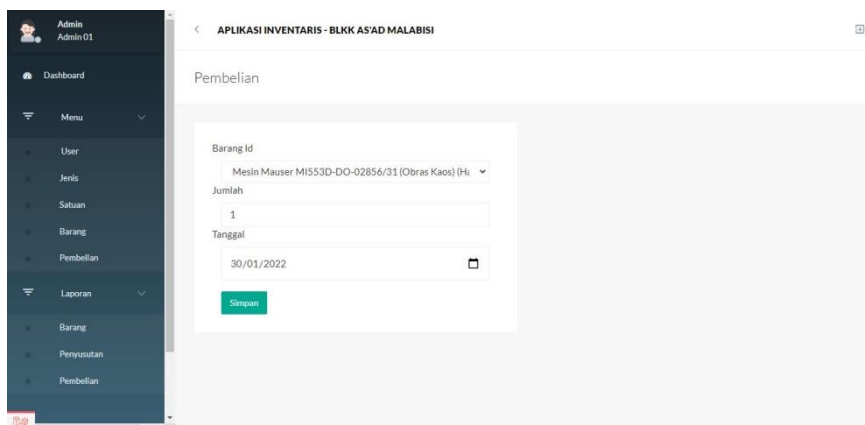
Admin
Admin 01

Dashboard

Menu

User
Jenis
Satuan
Barang
Pembelian

Laporan

Barang
Penyusutan
Pembelian

APLIKASI INVENTARIS - BLKK AS'AD MALABISI

Pembelian

Barang Id
Mesin Mauser MI553D-DO-02856/31 (Obras Kaos) (Ha
Jumlah
1
Tanggal
30/01/2022

Simpan